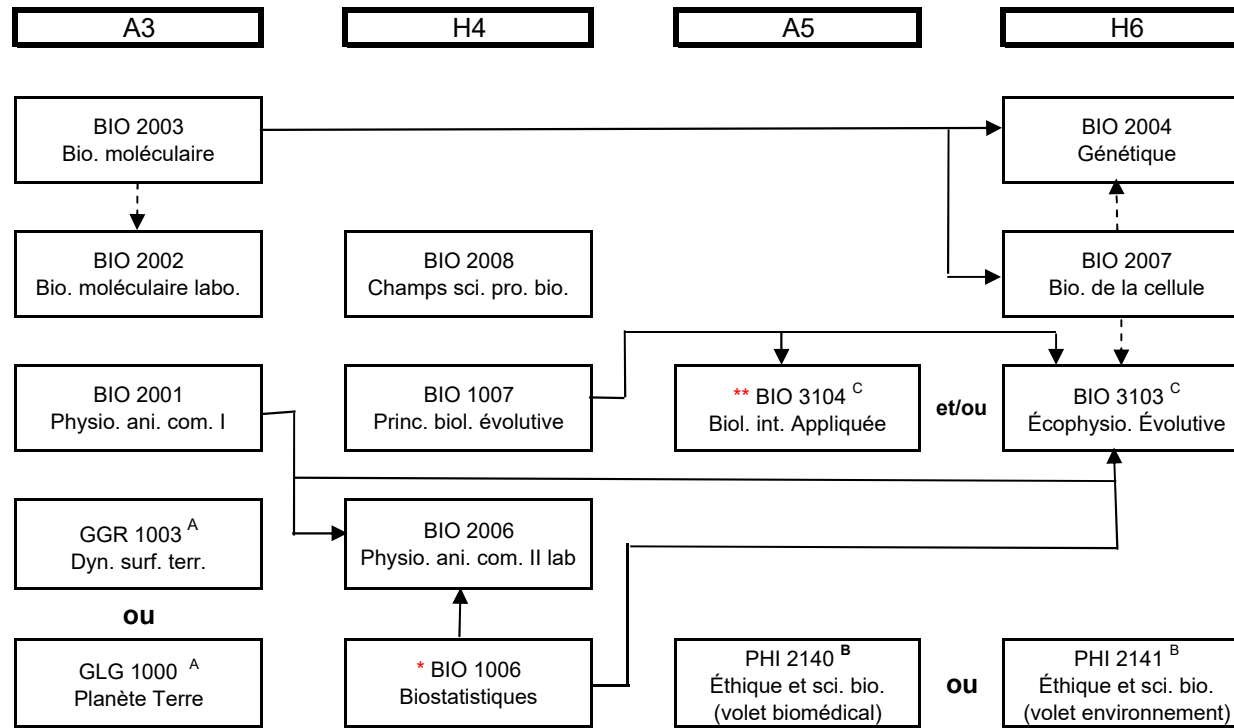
A3

H4

A5

H6

BIO 2003
Bio. moléculaire

BIO 2004
Génétique

BIO 2002
Bio. moléculaire labo.

BIO 2008
Champs sci. pro. bio.

BIO 2007
Bio. de la cellule

BIO 2001
Physio. ani. com. I

BIO 1007
Princ. biol. évolutive

** BIO 3104 $^{C}$
Biol. int. Appliquée

et/ou

BIO 3103 $^{C}$
Écophysio. Évolutive

GGR 1003 $^{A}$
Dyn. surf. terr.

BIO 2006
Physio. ani. com. II lab

ou

GLG 1000 $^{A}$
Planète Terre

* BIO 1006
Biostatistiques

PHI 2140 $^{B}$
Éthique et sci. bio.
(volet biomédical)

ou

PHI 2141 $^{B}$
Éthique et sci. bio.
(volet environnement)